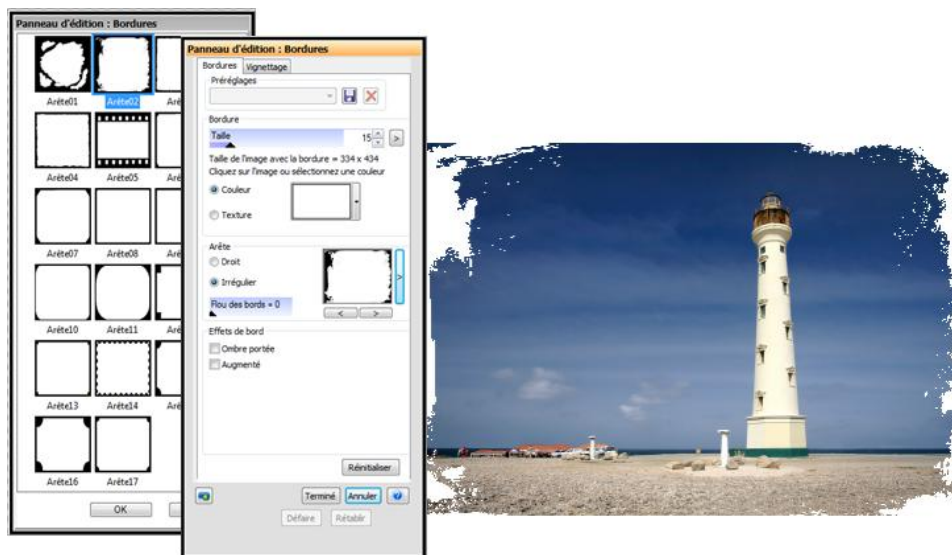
Panneau d'édition : Bordures

Arête01 Arête02 Arê

Arête04 Arête05 Arê

Arête07 Arête08 Arê

Arête10 Arête11 Arê

Arête13 Arête14 Arê

Arête16 Arête17

OK

Panneau d'édition : Bordures

Bordures Vignettage

Préréglages

Bordure

Taille

15

Taille de l'image avec la bordure = 334 x 434

Cliquez sur l'image ou sélectionnez une couleur

Couleur

Texture

Arête

Droit

Irrégulier

Flou des bords = 0

Effets de bord

Ombre portée

Augmenté

Réinitialiser

Terminé Annuler

Défaire Rétablir